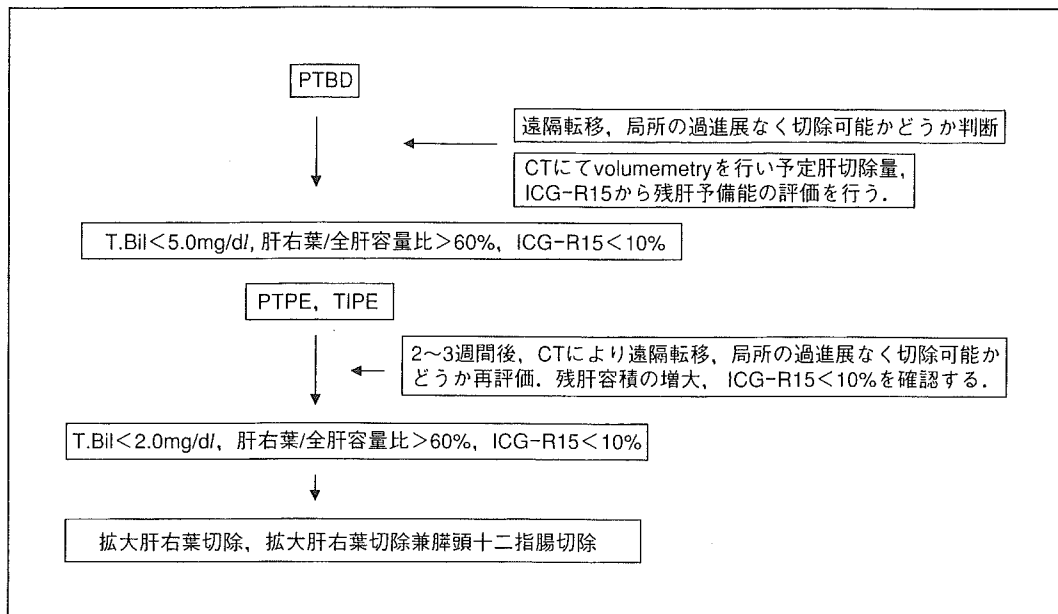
PTBD

遠隔転移，局所の過進展なく切除可能かどうか判断

CTにてvolumemetryを行い予定肝切除量，ICG-R15から残肝予備能の評価を行う．

T.Bil＜5.0mg/dl, 肝右葉/全肝容量比＞60%，ICG-R15＜10%

PTPE，TIPE

2～3週間後，CTにより遠隔転移，局所の過進展なく切除可能かどうか再評価．残肝容積の増大，ICG-R15＜10%を確認する．

T.Bil＜2.0mg/dl, 肝右葉/全肝容量比＞60%，ICG-R15＜10%

拡大肝右葉切除，拡大肝右葉切除兼膵頭十二指腸切除